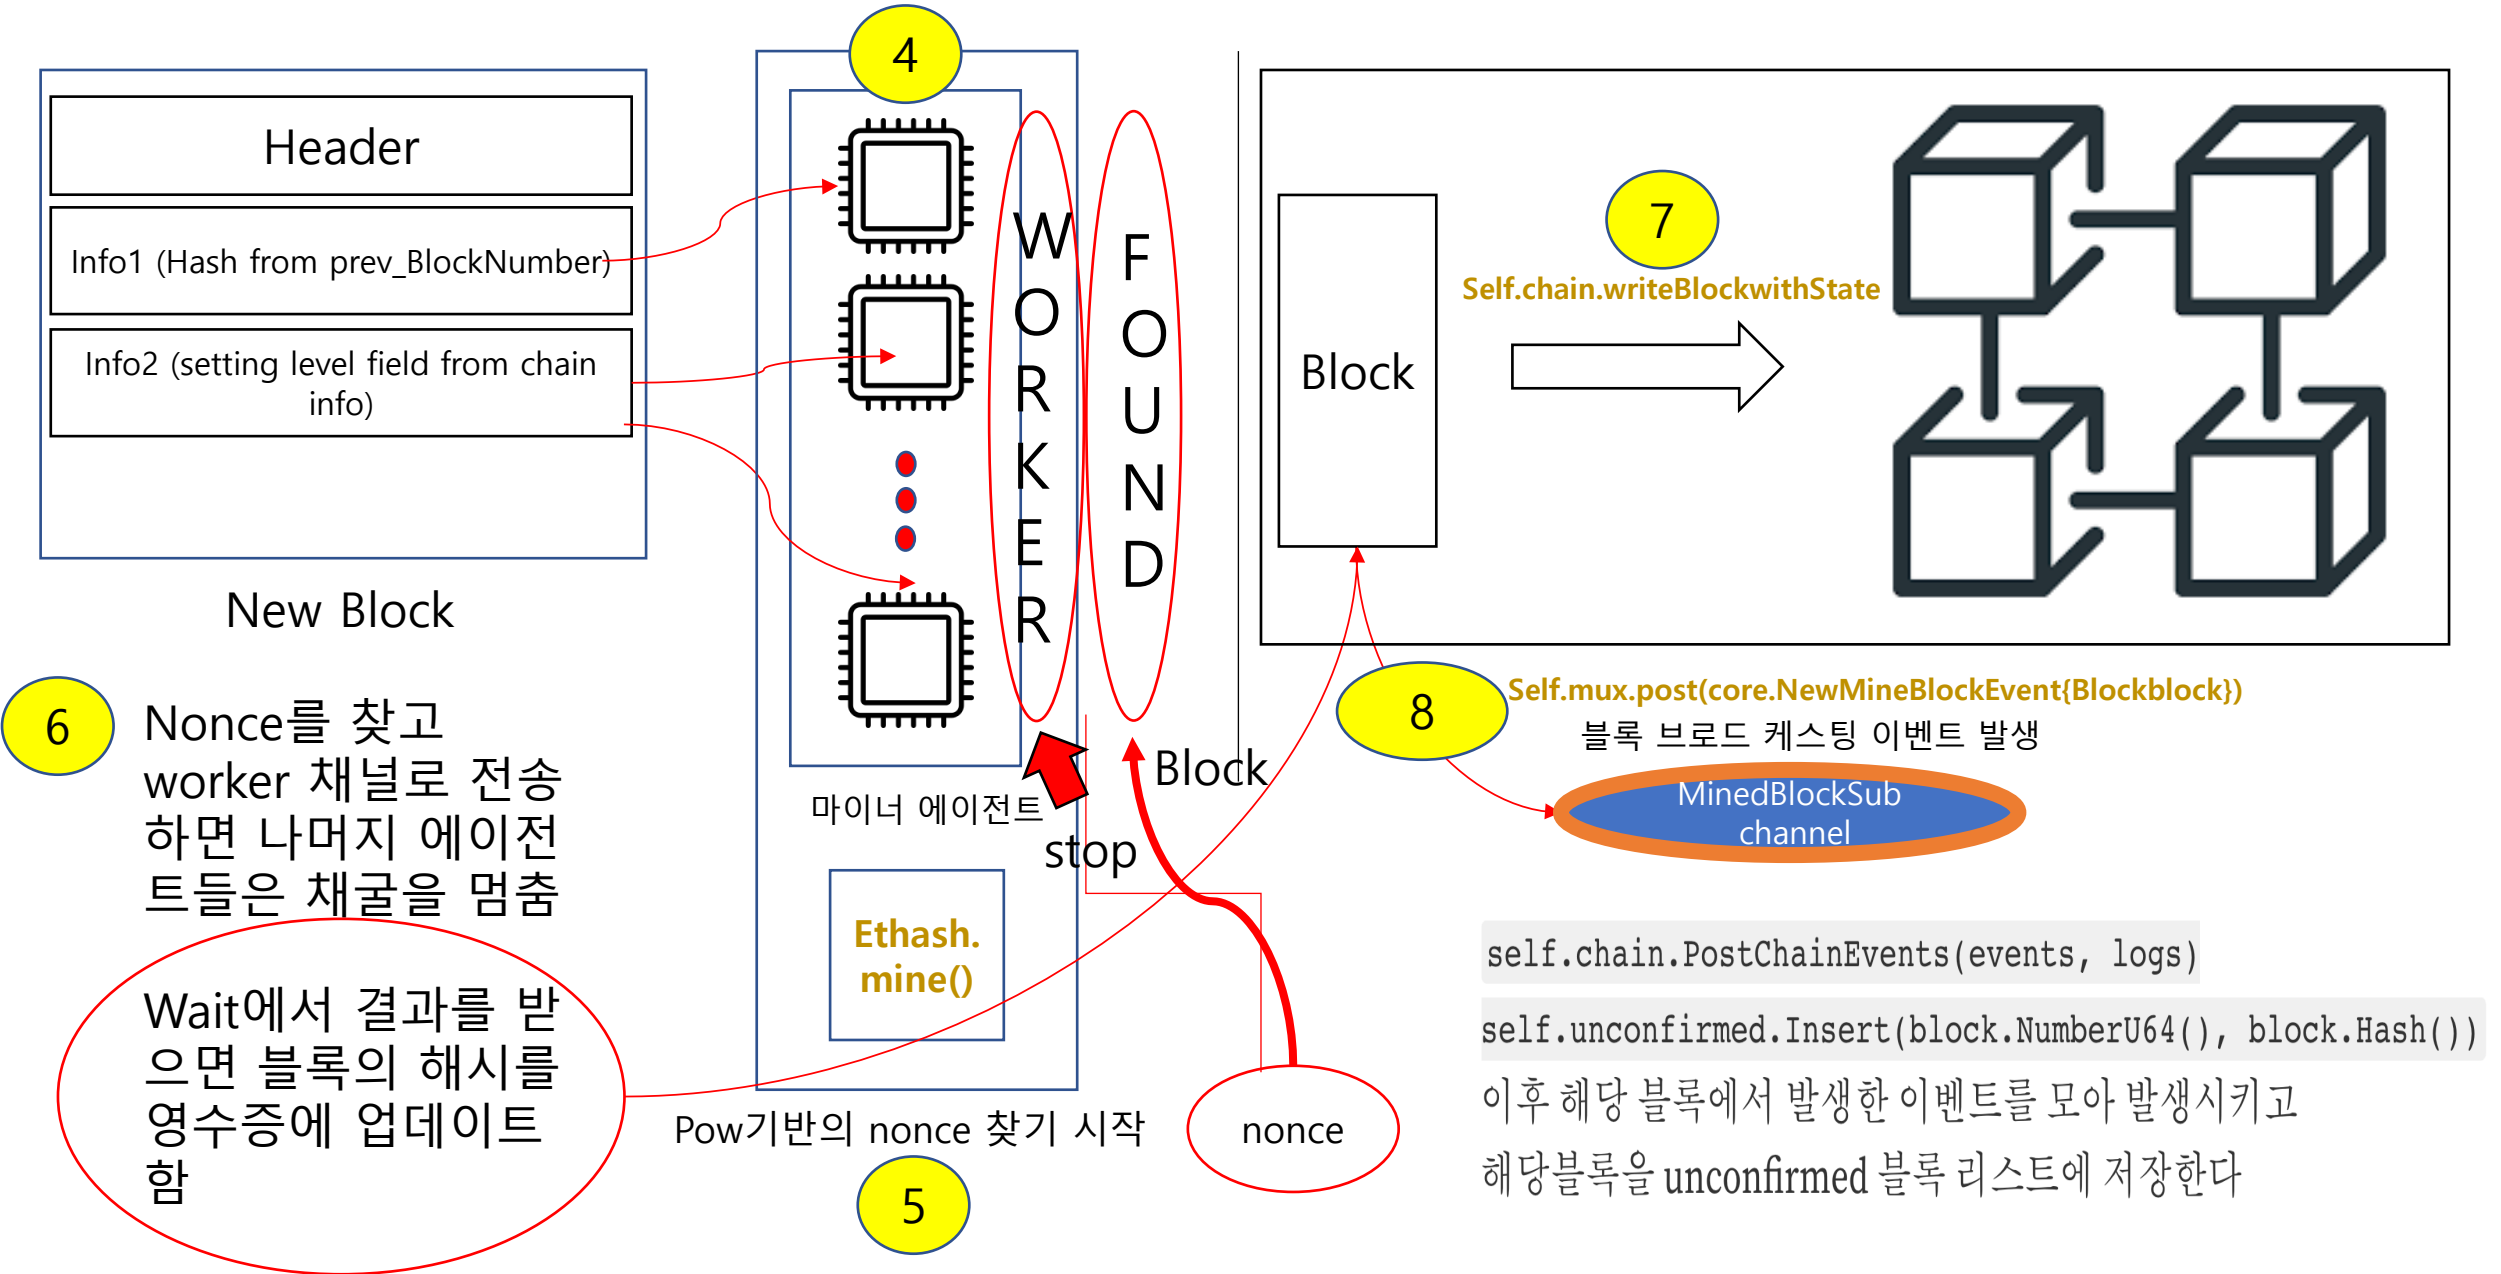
Header

Info1 (Hash from prev_BlockNumber)

Info2 (setting level field from chain info)

New Block

4

WORKER

FOUND

마이너 에이전트

stop

Block

Ethash. mine()

Pow기반의 nonce 찾기 시작

5

nonce

6

Nonce를 찾고 worker 채널로 전송하면 나머지 에이전트들은 채굴을 멈춤

Wait에서 결과를 받으면 블록의 해시를 영수증에 업데이트함

Block

7

Self.chain.writeBlockwithState

8

Self.mux.post(core.NewMineBlockEvent{Blockblock})

블록 브로드 케스팅 이벤트 발생

MinedBlockSub channel

self.chain.PostChainEvents(events, logs)

self.unconfirmed.Insert(block.NumberU64(), block.Hash())

이후 해당 블록에서 발생한 이벤트를 모아 발생시키고

해당블록을 unconfirmed 블록 리스트에 저장한다